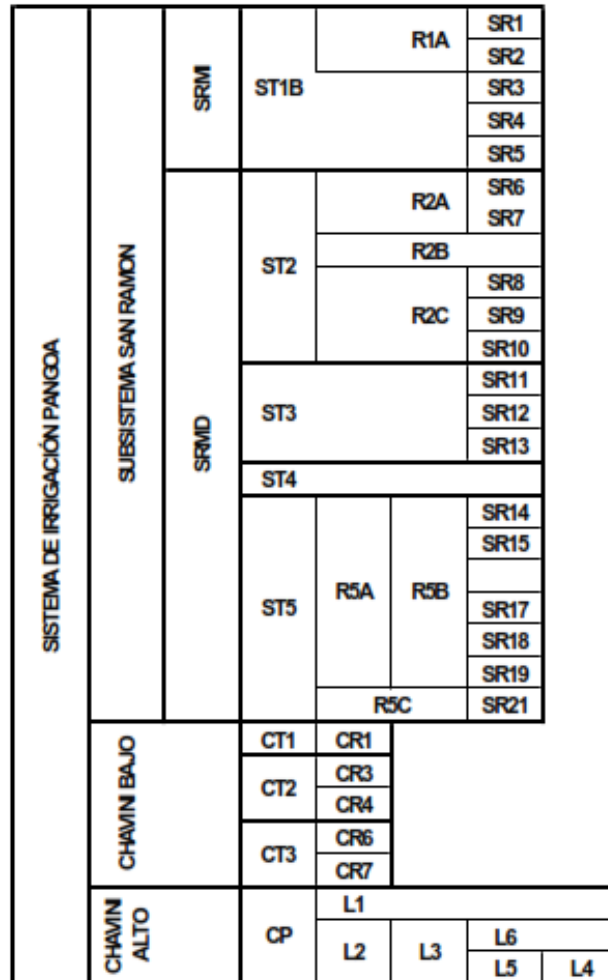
SISTEMA DE IRRIGACIÓN PANGOA

SUBSISTEMA SAN RAMON

SRMI

ST1B

R1A

SR1
SR2
SR3
SR4
SR5

SRMD

ST2

R2A

SR6
SR7

R2B

R2C

SR8
SR9
SR10

ST3

SR11
SR12
SR13

ST4

ST5

R5A

R5B

SR14
SR15
SR17
SR18
SR19

R5C

SR21

CHAVIN BAJO

CT1
CR1

CT2
CR3
CR4

CT3
CR6
CR7

CHAVIN ALTO

CP

L1
L2
L3
L6
L5
L4